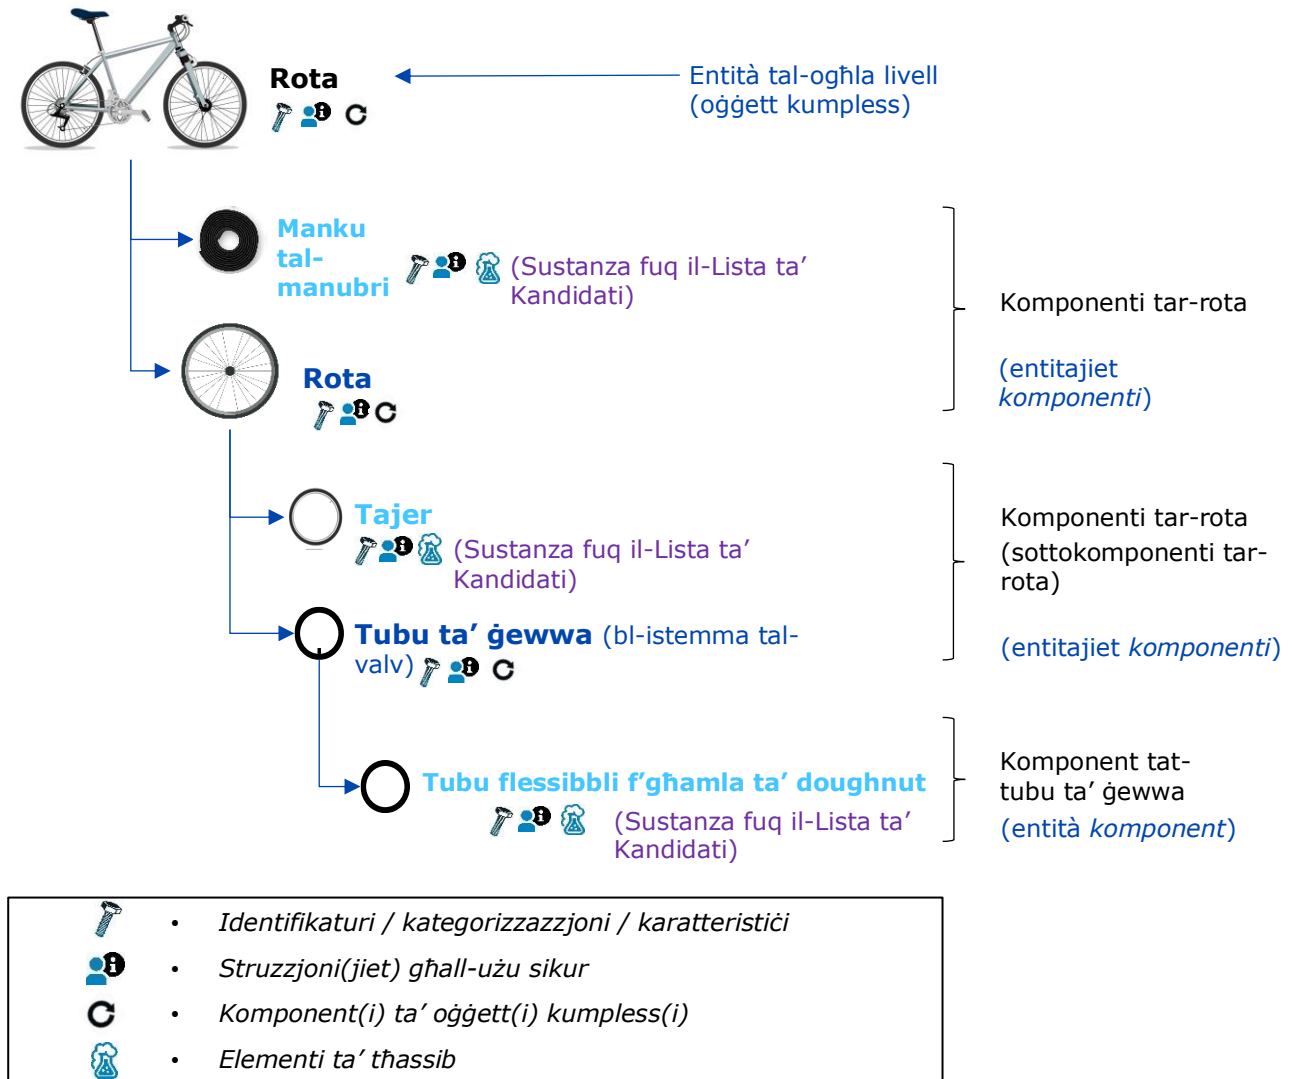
Rota

Entità tal-ogħla livell (oġġett kumpless)

Manku tal-manubri

(Sustanza fuq il-Lista ta' Kandidati)

Komponenti tar-rota

(entitajiet *komponenti*)

Rota

Tajer

(Sustanza fuq il-Lista ta' Kandidati)

Komponenti tar-rota (sottokomponenti tar-rota)

(entitajiet *komponenti*)

**Tubu ta' ġewwa** (bl-istemma tal-valv)

**Tubu flessibbli f'għamla ta' doughnut**

(Sustanza fuq il-Lista ta' Kandidati)

Komponent tat-tubu ta' ġewwa

(entità *komponent*)

• *Identifikaturi / kategorizzazzjoni / karatteristiċi*

• *Struzzjoni(jiet) għall-użu sikur*

• *Komponent(i) ta' oġġett(i) kumpless(i)*

• *Elementi ta' tħassib*